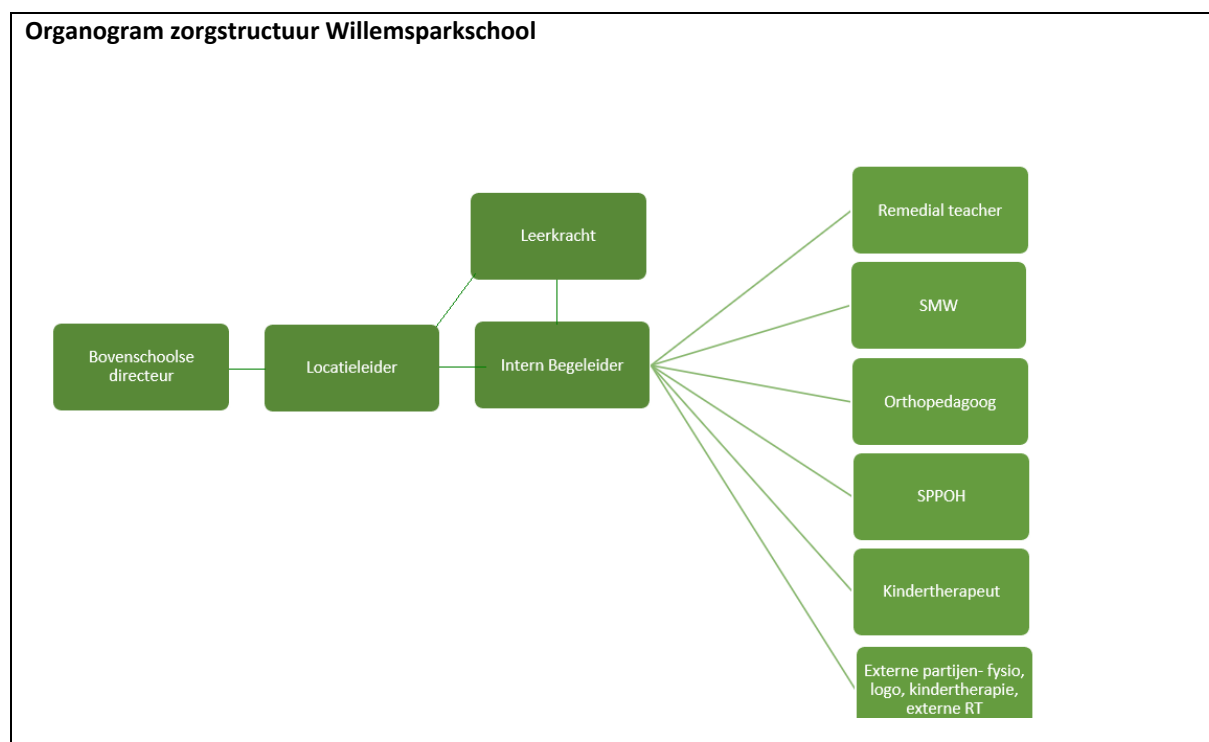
**Organogram zorgstructuur Willemsparkschool**

Bovenschoolse directeur

Locatieleider

Leerkracht

Intern Begeleider

Remedial teacher

SMW

Orthopedagoog

SPPOH

Kindertherapeut

Externe partijen- fysio, logo, kindertherapie, externe RT